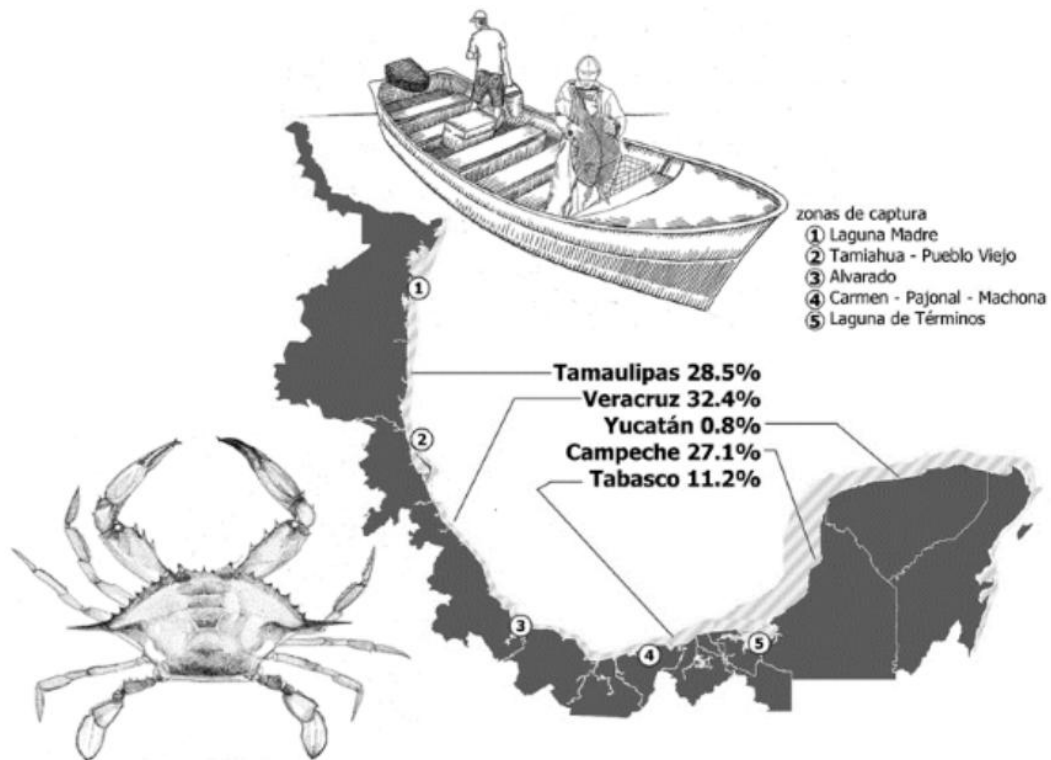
zonas de captura
① Laguna Madre
② Tamiahua - Pueblo Viejo
③ Alvarado
④ Carmen - Pajonal - Machona
⑤ Laguna de Términos

1

Tamaulipas 28.5%
Veracruz 32.4%
Yucatán 0.8%
Campeche 27.1%
Tabasco 11.2%

2

3

4

5